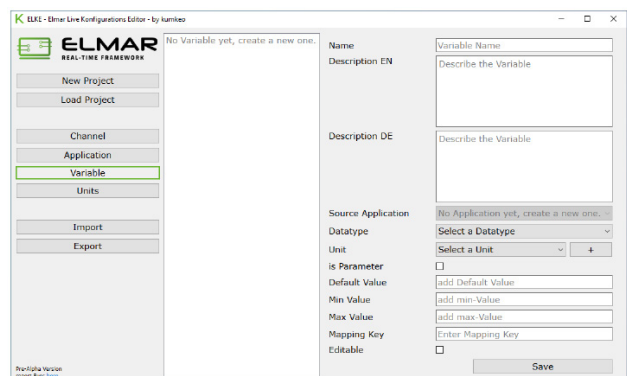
K ELKE - Elmer Live Konfigurations Editor - by kumkeo

ELMAR
REAL-TIME FRAMEWORK

New Project
Load Project

Channel
Application
Variable
Units

Import
Export

Pre-Alpha Version
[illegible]

No Variable yet, create a new one.

Name
Variable Name
Description EN
Describe the Variable
Description DE
Describe the Variable
Source Application
No Application yet, create a new one.
Datatype
Select a Datatype
Unit
Select a Unit
+
Is Parameter
Default Value
add Default Value
Min Value
add min-Value
Max Value
add max-Value
Mapping Key
Enter Mapping Key
Editable
Save